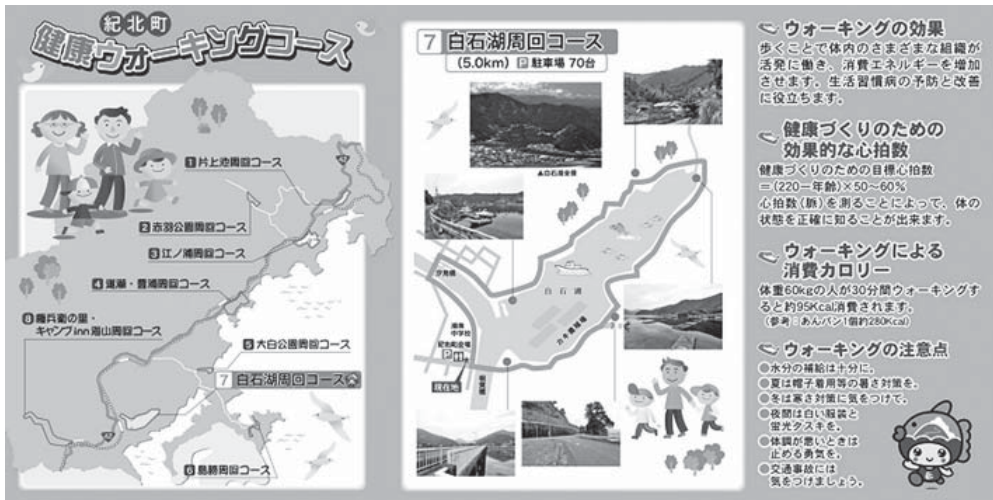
紀北町
健康ウォーキングコース

1 片上池周回コース
2 赤羽公園周回コース
3 江ノ浦周回コース
4 道瀬・豊浦周回コース
8 種兵衛の里・キャンプinn海山周回コース
5 大白公園周回コース
7 白石湖周回コース
6 島勝周回コース

7 白石湖周回コース
(5.0km) P 駐車場 70台

白石湖
現在地

ウォーキングの効果
歩くことで体内のさまざまな組織が活発に働き、消費エネルギーを増加させます。生活習慣病の予防と改善に役立ちます。

健康づくりのための効果的な心拍数
健康づくりのための目標心拍数
＝(220－年齢)×50～60％
心拍数(脈)を測ることによって、体の状態を正確に知ることが出来ます。

ウォーキングによる消費カロリー
体重60kgの人が30分間ウォーキングすると約95Kcal消費されます。
(参考：あんパン1個約280Kcal)

ウォーキングの注意点
●水分の補給は十分に。
●夏は帽子着用等の暑さ対策を。
●冬は寒さ対策に気をつけて。
●夜間は白い服装と蛍光タスキを。
●体調が悪いときは止める勇気を。
●交通事故には気をつけましょう。